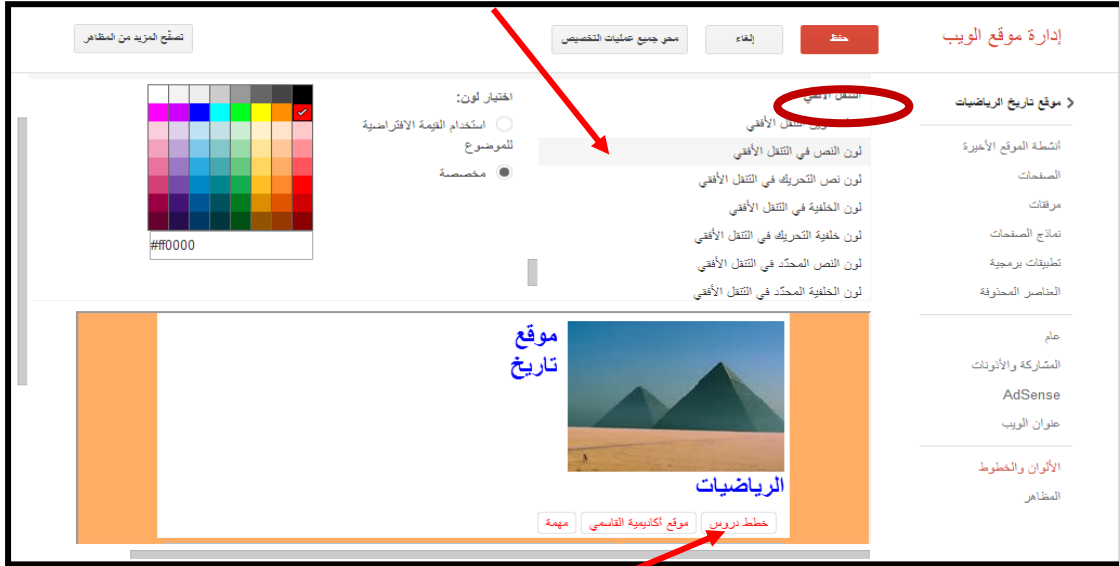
إدارة موقع الويب

حفظ

إلغاء

محو جميع عمليات التخصيص

تصفح المزيد من المظاهر

موقع تاريخ الرياضيات

أنشطة الموقع الأخيرة

الصفحات

مرفقات

نماذج الصفحات

تطبيقات برمجية

العناصر المحذوفة

عام

المشاركة والأذونات

AdSense

عنوان الويب

الألوان والخطوط

المظاهر

التنقل الأفقي

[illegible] التنقل الأفقي

لون النص في التنقل الأفقي

لون نص التحريك في التنقل الأفقي

لون الخلفية في التنقل الأفقي

لون خلفية التحريك في التنقل الأفقي

لون النص المحدّد في التنقل الأفقي

لون الخلفية المحدّد في التنقل الأفقي

اختيار لون:

استخدام القيمة الافتراضية للموضوع

مخصصة

#ff0000

موقع تاريخ

الرياضيات

خطط دروس

موقع أكاديمية القاسمي

مهمة